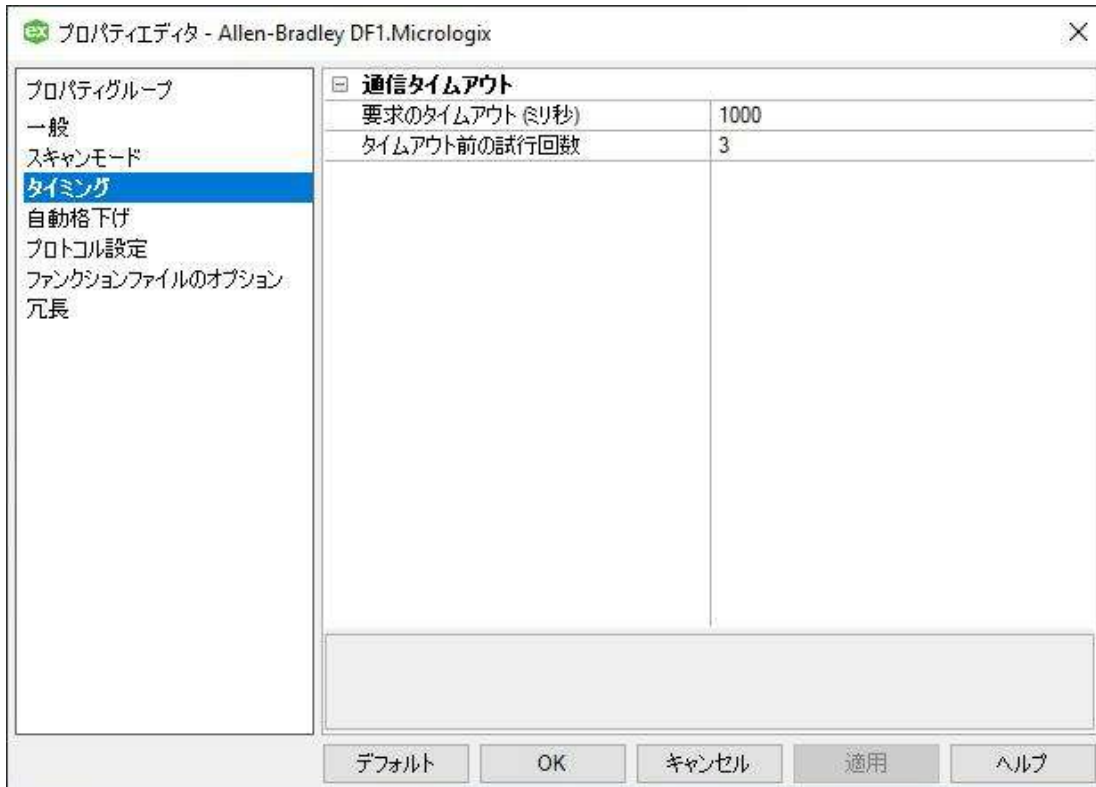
ex プロパティエディタ - Allen-Bradley DF1.Micrologix

×

プロパティグループ
一般
スキャンモード
タイミング
自動格下げ
プロトコル設定
ファンクションファイルのオプション
冗長

⊟ 通信タイムアウト

| | |
|---|---|
| 要求のタイムアウト (ミリ秒) | 1000 |
| タイムアウト前の試行回数 | 3 |

デフォルト　OK　キャンセル　適用　ヘルプ